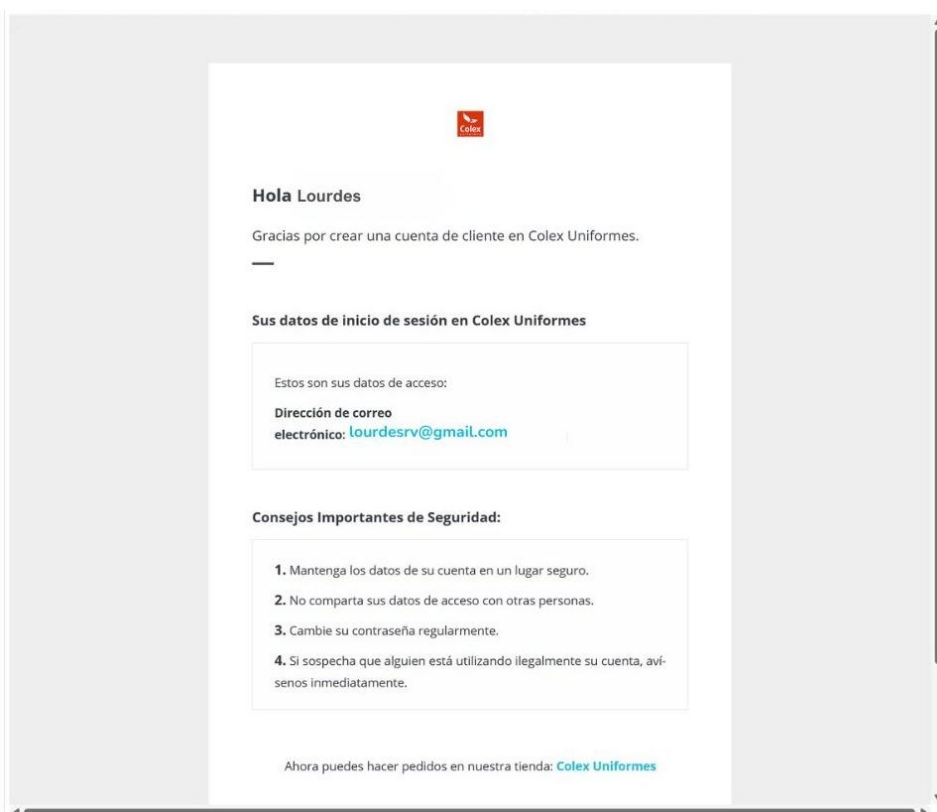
Colex

Hola Lourdes

Gracias por crear una cuenta de cliente en Colex Uniformes.

Sus datos de inicio de sesión en Colex Uniformes

Estos son sus datos de acceso:

Dirección de correo electrónico: lourdesrv@gmail.com

Consejos Importantes de Seguridad:

1. Mantenga los datos de su cuenta en un lugar seguro.

2. No comparta sus datos de acceso con otras personas.

3. Cambie su contraseña regularmente.

4. Si sospecha que alguien está utilizando ilegalmente su cuenta, avísenos inmediatamente.

Ahora puedes hacer pedidos en nuestra tienda: Colex Uniformes